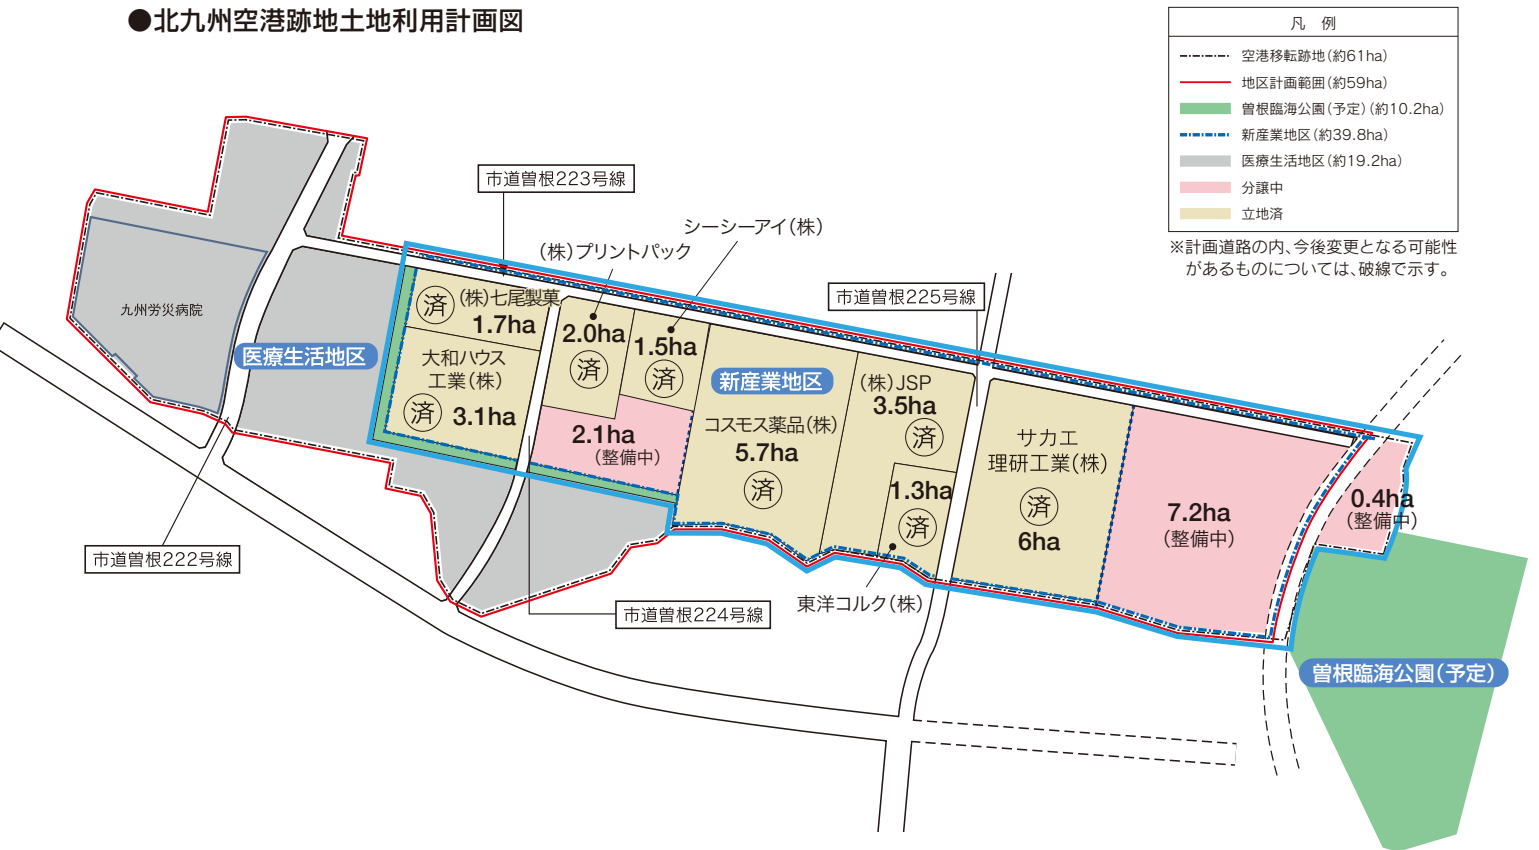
●北九州空港跡地土地利用計画図

凡　例
空港移転跡地（約61ha）
地区計画範囲（約59ha）
曽根臨海公園（予定）（約10.2ha）
新産業地区（約39.8ha）
医療生活地区（約19.2ha）
分譲中
立地済

※計画道路の内、今後変更となる可能性があるものについては、破線で示す。

市道曽根223号線
シーシーアイ（株）
（株）プリントパック
市道曽根225号線
九州労災病院
医療生活地区
済 （株）七尾製菓 1.7ha
2.0ha 済
1.5ha 済
大和ハウス工業（株）
済 3.1ha
新産業地区
（株）JSP 3.5ha 済
2.1ha （整備中）
コスモス薬品（株） 5.7ha 済
1.3ha 済
サカエ理研工業（株） 済 6ha
7.2ha （整備中）
0.4ha （整備中）
市道曽根222号線
市道曽根224号線
東洋コルク（株）
曽根臨海公園（予定）